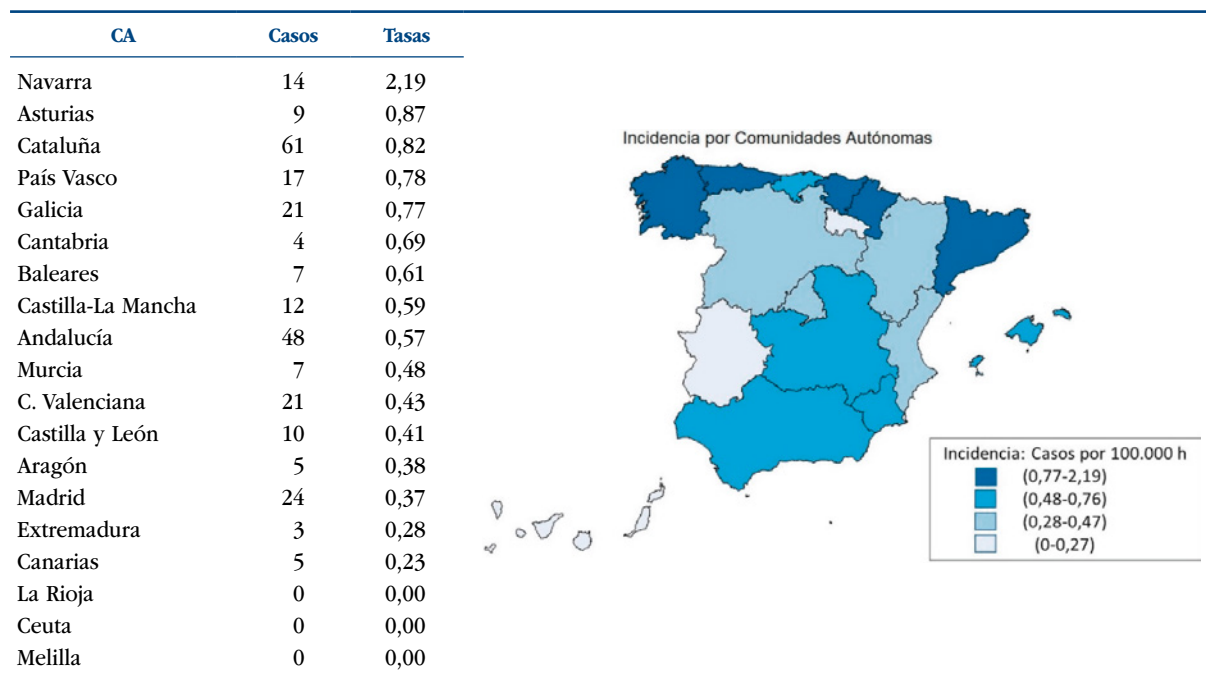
| CA | Casos | Tasas |
|---|---|---|
| Navarra | 14 | 2,19 |
| Asturias | 9 | 0,87 |
| Cataluña | 61 | 0,82 |
| País Vasco | 17 | 0,78 |
| Galicia | 21 | 0,77 |
| Cantabria | 4 | 0,69 |
| Baleares | 7 | 0,61 |
| Castilla-La Mancha | 12 | 0,59 |
| Andalucía | 48 | 0,57 |
| Murcia | 7 | 0,48 |
| C. Valenciana | 21 | 0,43 |
| Castilla y León | 10 | 0,41 |
| Aragón | 5 | 0,38 |
| Madrid | 24 | 0,37 |
| Extremadura | 3 | 0,28 |
| Canarias | 5 | 0,23 |
| La Rioja | 0 | 0,00 |
| Ceuta | 0 | 0,00 |
| Melilla | 0 | 0,00 |

Incidencia por Comunidades Autónomas

Incidencia: Casos por 100.000 h
(0,77-2,19)
(0,48-0,76)
(0,28-0,47)
(0-0,27)